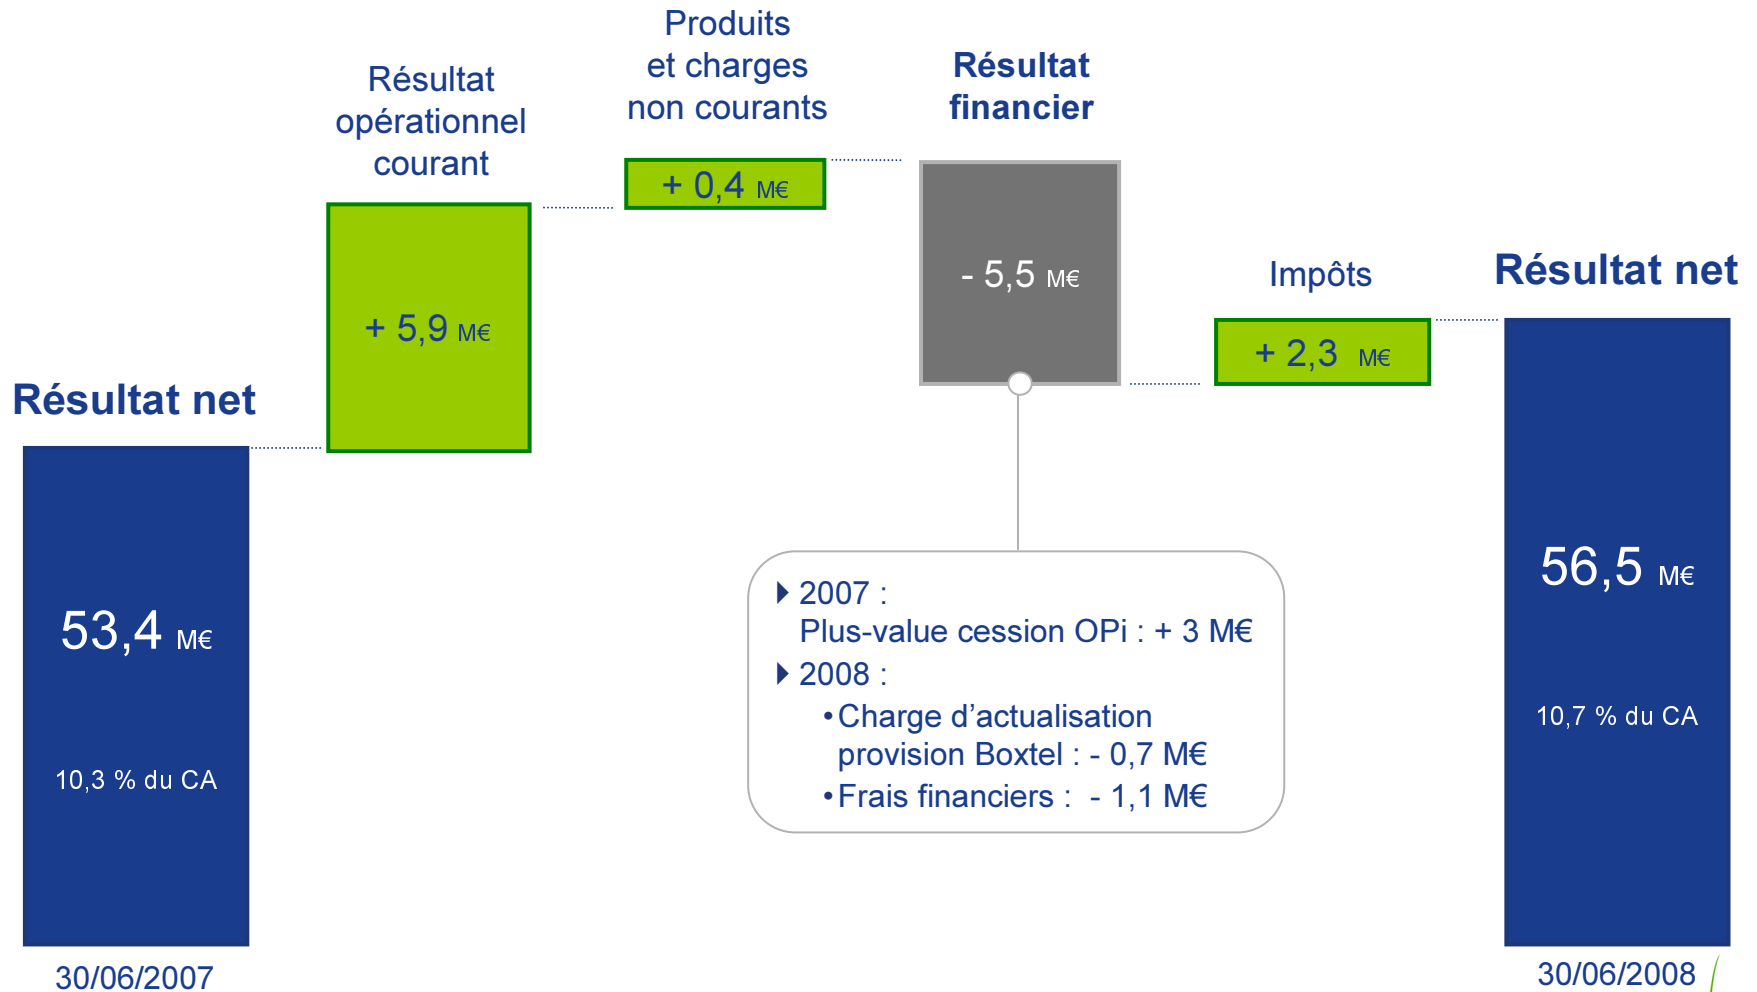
Résultat net

53,4 M€

10,3 % du CA

30/06/2007

Résultat opérationnel courant

+ 5,9 M€

Produits et charges non courants

+ 0,4 M€

Résultat financier

- 5,5 M€

Impôts

+ 2,3 M€

Résultat net

56,5 M€

10,7 % du CA

30/06/2008

2007 :
Plus-value cession OPi : + 3 M€

2008 :
• Charge d'actualisation provision Boxtel : - 0,7 M€
• Frais financiers : - 1,1 M€